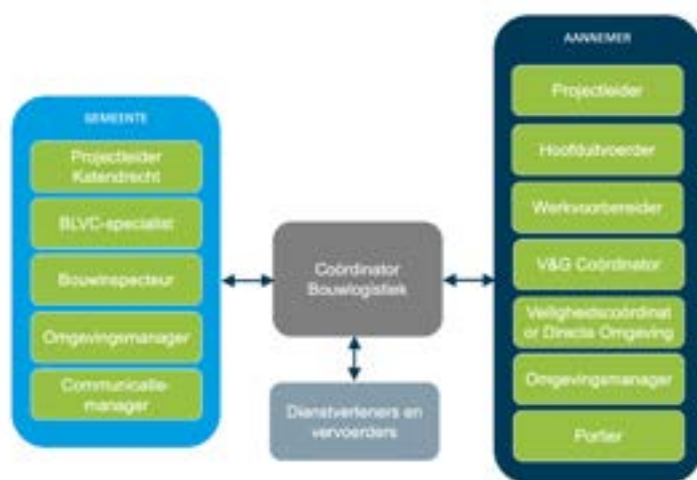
GEMEENTE

Projectleider Katendrecht

BLVC-specialist

Bouwinspecteur

Omgevingsmanager

Communicatie-manager

Coördinator Bouwlogistiek

Dienstverleners en vervoerders

AANNEMER

Projectleider

Hoofduitvoerder

Werkvoorbereider

V&G Coördinator

Veiligheidscoördinator Directe Omgeving

Omgevingsmanager

Portier